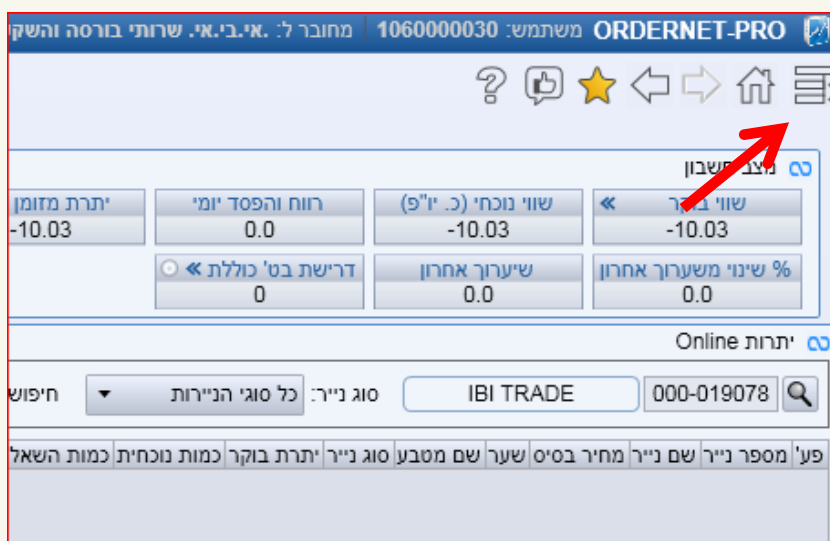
ORDERNET-PRO משתמש: 1060000030 מחובר ל: .אי.בי.אי. שרותי בורסה והשקי

מצב חשבון

| שווי בוקר » | שווי נוכחי (כ. יו"פ) | רווח והפסד יומי | יתרת מזומן |
|---|---|---|---|
| -10.03 | -10.03 | 0.0 | -10.03 |
| % שינוי משערוך אחרון | שיערוך אחרון | דרישת בט' כוללת » | |
| 0.0 | 0.0 | 0 | |

יתרות Online

000-019078 IBI TRADE סוג נייר: כל סוגי הניירות חיפוש

| פע' | מספר נייר | שם נייר | מחיר בסיס | שער | שם מטבע | סוג נייר | יתרת בוקר | כמות נוכחית | כמות השאל |
|---|---|---|---|---|---|---|---|---|---|